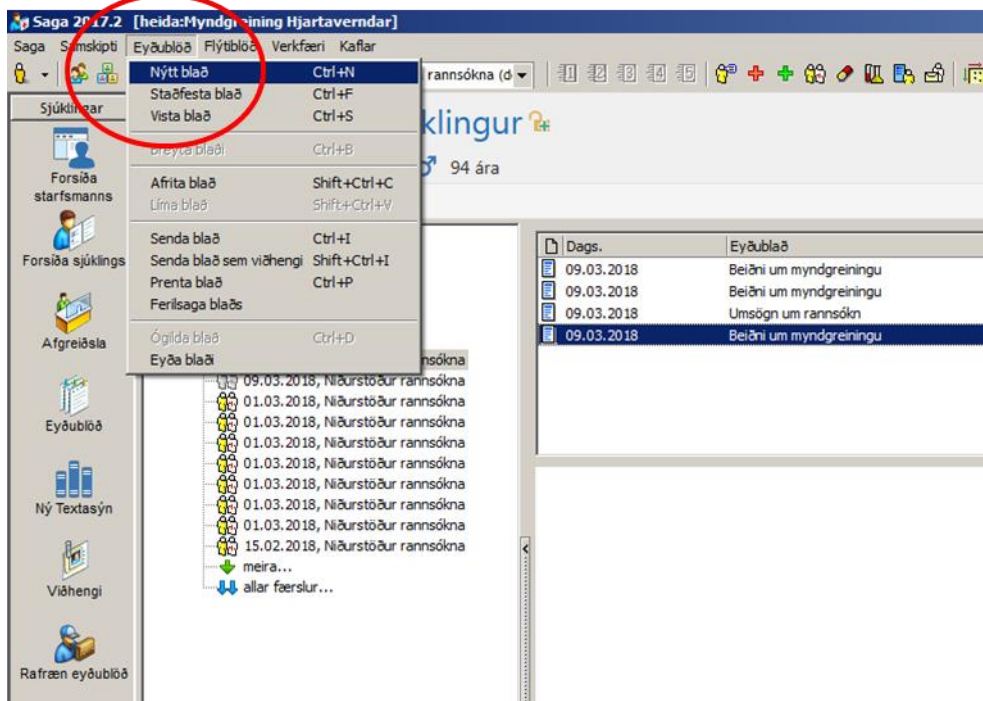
Saga 2017.2 [heida:Myndgreining Hjartaverndar]

Saga Samskipti Eyðublöð Flýtiblöð Verkfæri Kaflar

rannsókna (d

Sjúklingar

Forsíða starfsmanns

Forsíða sjúklings

Afgreiðsla

Eyðublöð

Ný Textasýn

Viðhengi

Rafræn eyðublöð

| Nýtt blað | Ctrl+N |
|---|---|
| Staðfesta blað | Ctrl+F |
| Vista blað | Ctrl+S |
| Breyta blaði | Ctrl+B |
| Afrita blað | Shift+Ctrl+C |
| Líma blað | Shift+Ctrl+V |
| Senda blað | Ctrl+I |
| Senda blað sem viðhengi | Shift+Ctrl+I |
| Prenta blað | Ctrl+P |
| Ferilsaga blaðs | |
| Ógilda blað | Ctrl+D |
| Eyða blaði | |

klingur

94 ára

rannsókna
09.03.2018, Niðurstöður rannsókna
01.03.2018, Niðurstöður rannsókna
01.03.2018, Niðurstöður rannsókna
01.03.2018, Niðurstöður rannsókna
01.03.2018, Niðurstöður rannsókna
01.03.2018, Niðurstöður rannsókna
01.03.2018, Niðurstöður rannsókna
01.03.2018, Niðurstöður rannsókna
15.02.2018, Niðurstöður rannsókna
meira...
allar færslur...

| Dags. | Eyðublað |
|---|---|
| 09.03.2018 | Beiðni um myndgreiningu |
| 09.03.2018 | Beiðni um myndgreiningu |
| 09.03.2018 | Umsögn um rannsókn |
| 09.03.2018 | Beiðni um myndgreiningu |